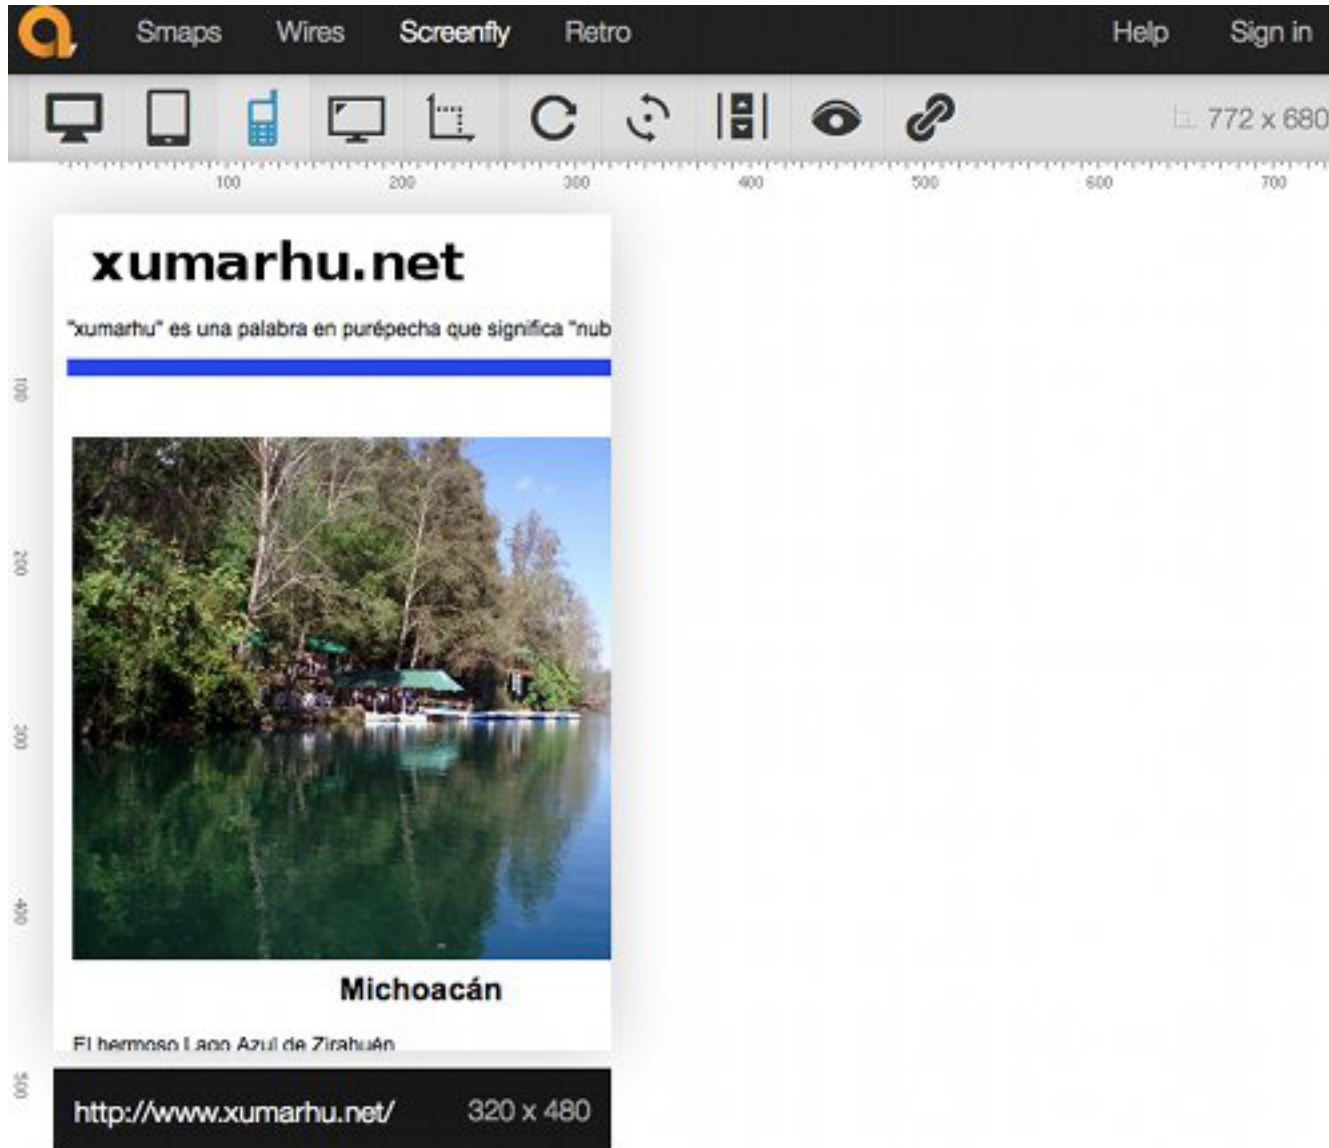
Smaps Wires Screenfly Retro Help Sign in

772 x 680

100 200 300 400 500 600 700

xumarhu.net

"xumarhu" es una palabra en purépecha que significa "nub

100

200

300

400

Michoacán

El hermoso Lago Azul de Zirahuén

500

http://www.xumarhu.net/ 320 x 480